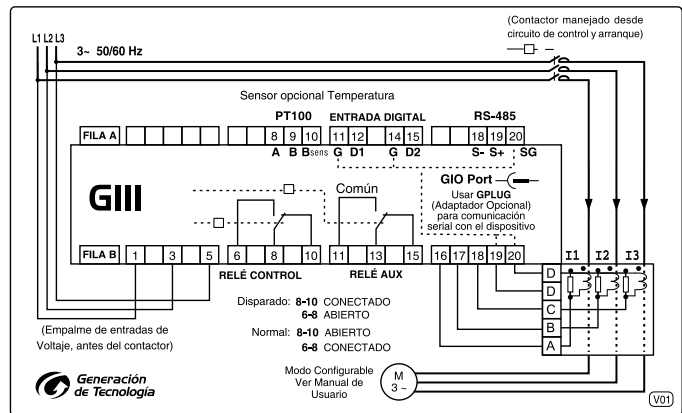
L1 L2 L3

3~ 50/60 Hz

(Contactor manejado desde circuito de control y arranque)

Sensor opcional Temperatura

PT100

ENTRADA DIGITAL

RS-485

FILA A

8 9 10

11 12

14 15

18 19 20

A B Bsens

G D1

G D2

S- S+

SG

GIII

GIO Port

Usar GPLUG (Adaptador Opcional) para comunicación serial con el dispositivo

Común

FILA B

1

3

5

6

8

10

11

13

15

16 17 18 19 20

RELÉ CONTROL

RELÉ AUX

I1 I2 I3

D

D

C

B

A

Disparado: 8-10 CONECTADO
6-8 ABIERTO

Normal: 8-10 ABIERTO
6-8 CONECTADO

(Empalme de entradas de Voltaje, antes del contactor)

Generación de Tecnología

Modo Configurable Ver Manual de Usuario

M
3 ~

V01